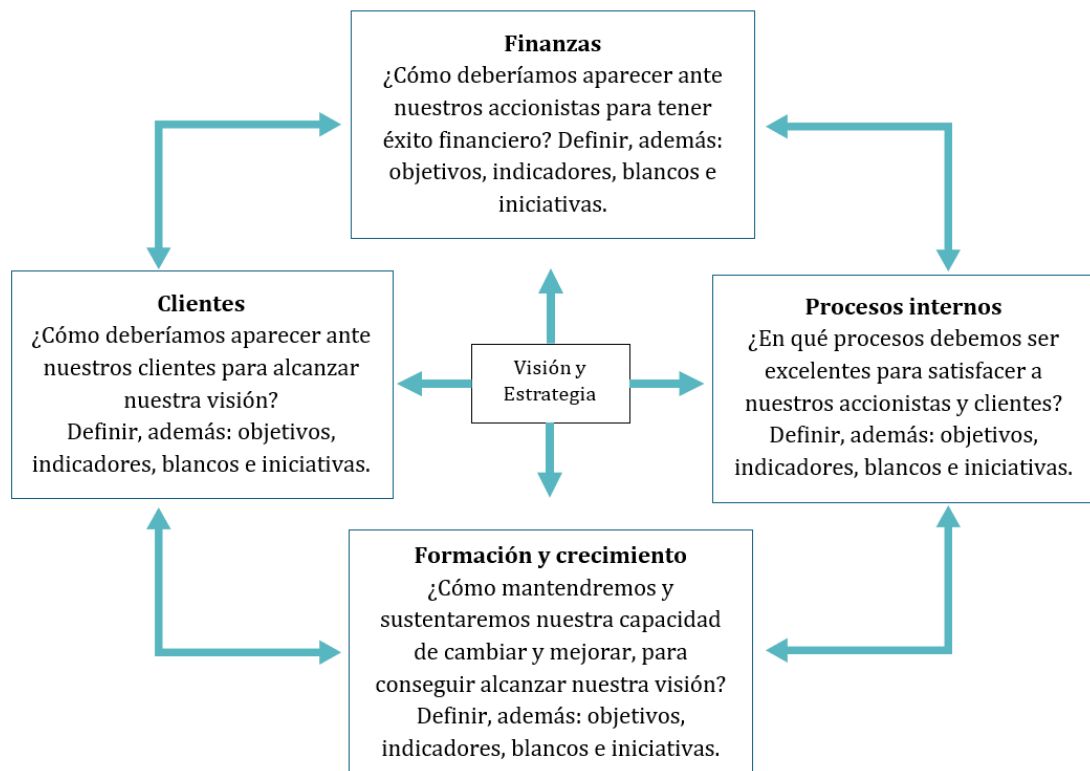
**Finanzas**
¿Cómo deberíamos aparecer ante nuestros accionistas para tener éxito financiero? Definir, además: objetivos, indicadores, blancos e iniciativas.

**Clientes**
¿Cómo deberíamos aparecer ante nuestros clientes para alcanzar nuestra visión?
Definir, además: objetivos, indicadores, blancos e iniciativas.

Visión y Estrategia

**Procesos internos**
¿En qué procesos debemos ser excelentes para satisfacer a nuestros accionistas y clientes?
Definir, además: objetivos, indicadores, blancos e iniciativas.

**Formación y crecimiento**
¿Cómo mantendremos y sustentaremos nuestra capacidad de cambiar y mejorar, para conseguir alcanzar nuestra visión?
Definir, además: objetivos, indicadores, blancos e iniciativas.